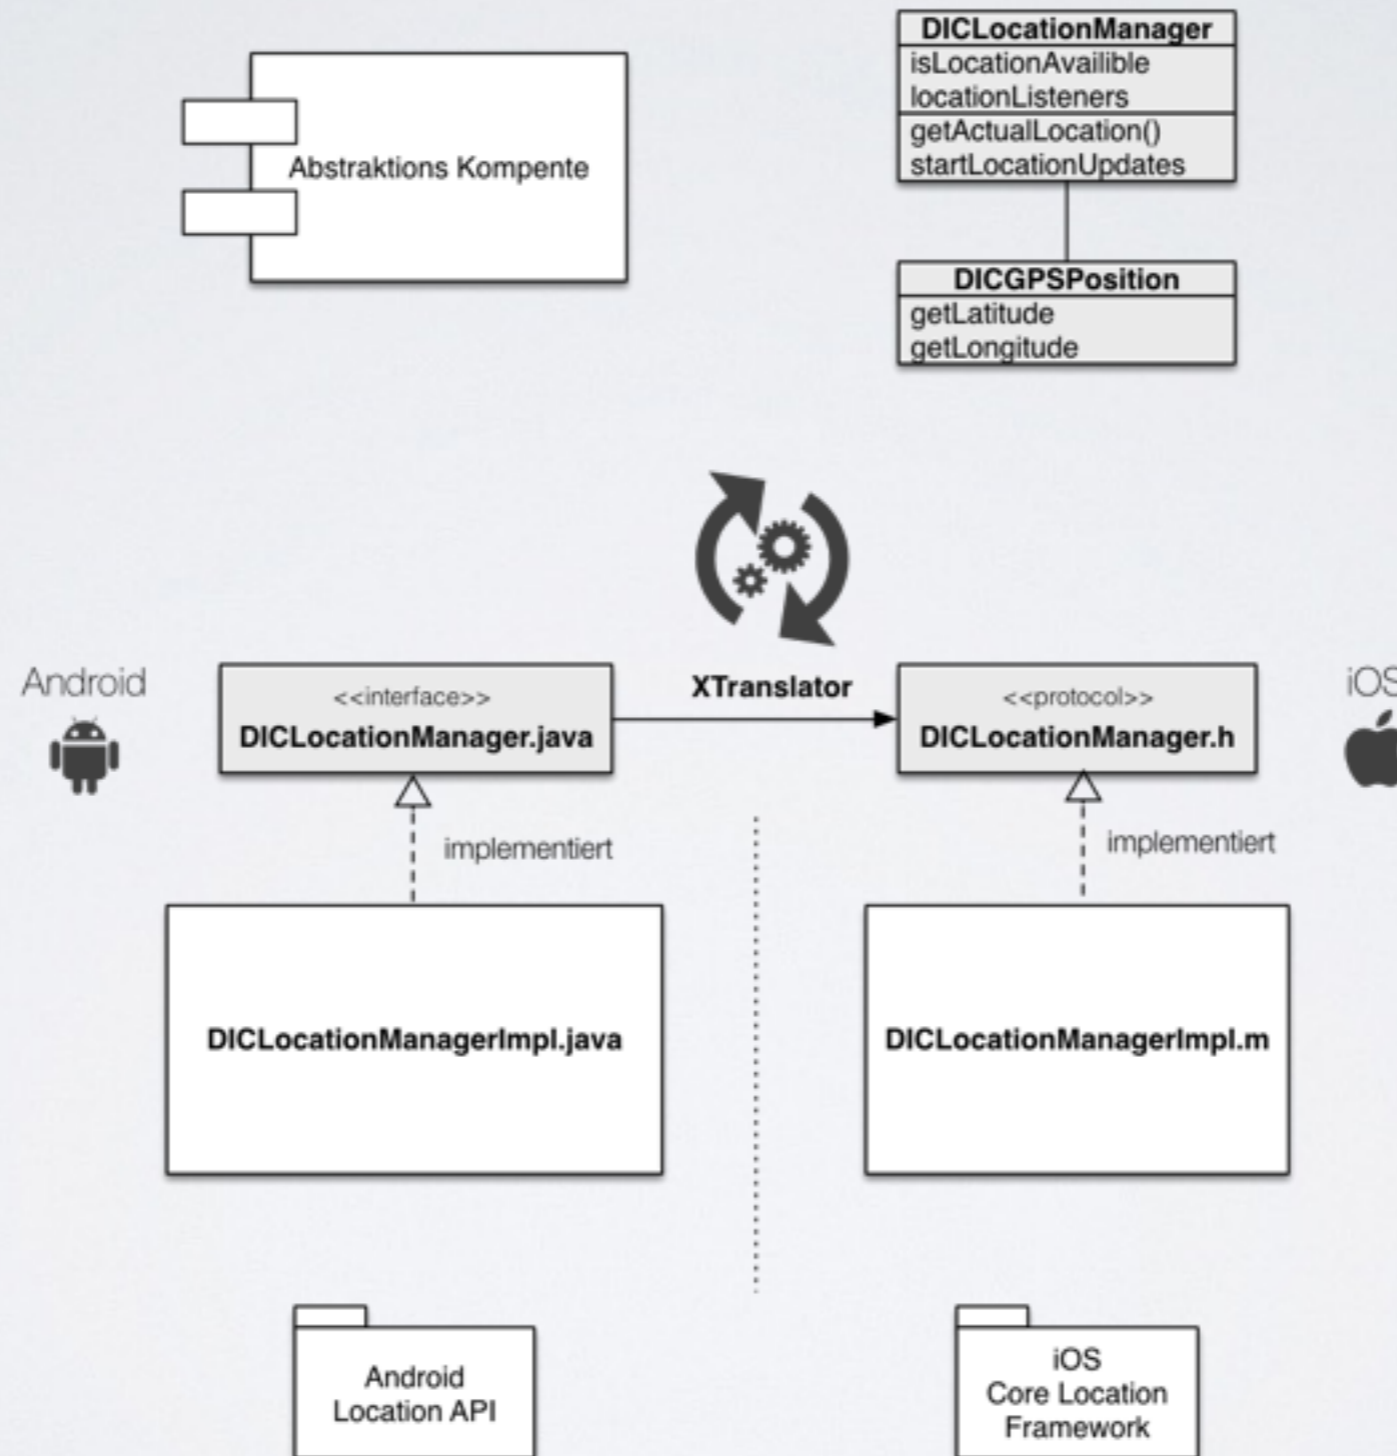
Abstraktions Kompente

DICLocationManager
isLocationAvailible
locationListeners
getActualLocation()
startLocationUpdates

DICGPSPosition
getLatitude
getLongitude

Android

<<interface>>
DICLocationManager.java

XTranslator

<<protocol>>
DICLocationManager.h

iOS

implementiert

implementiert

DICLocationManagerImpl.java

DICLocationManagerImpl.m

Android Location API

iOS Core Location Framework